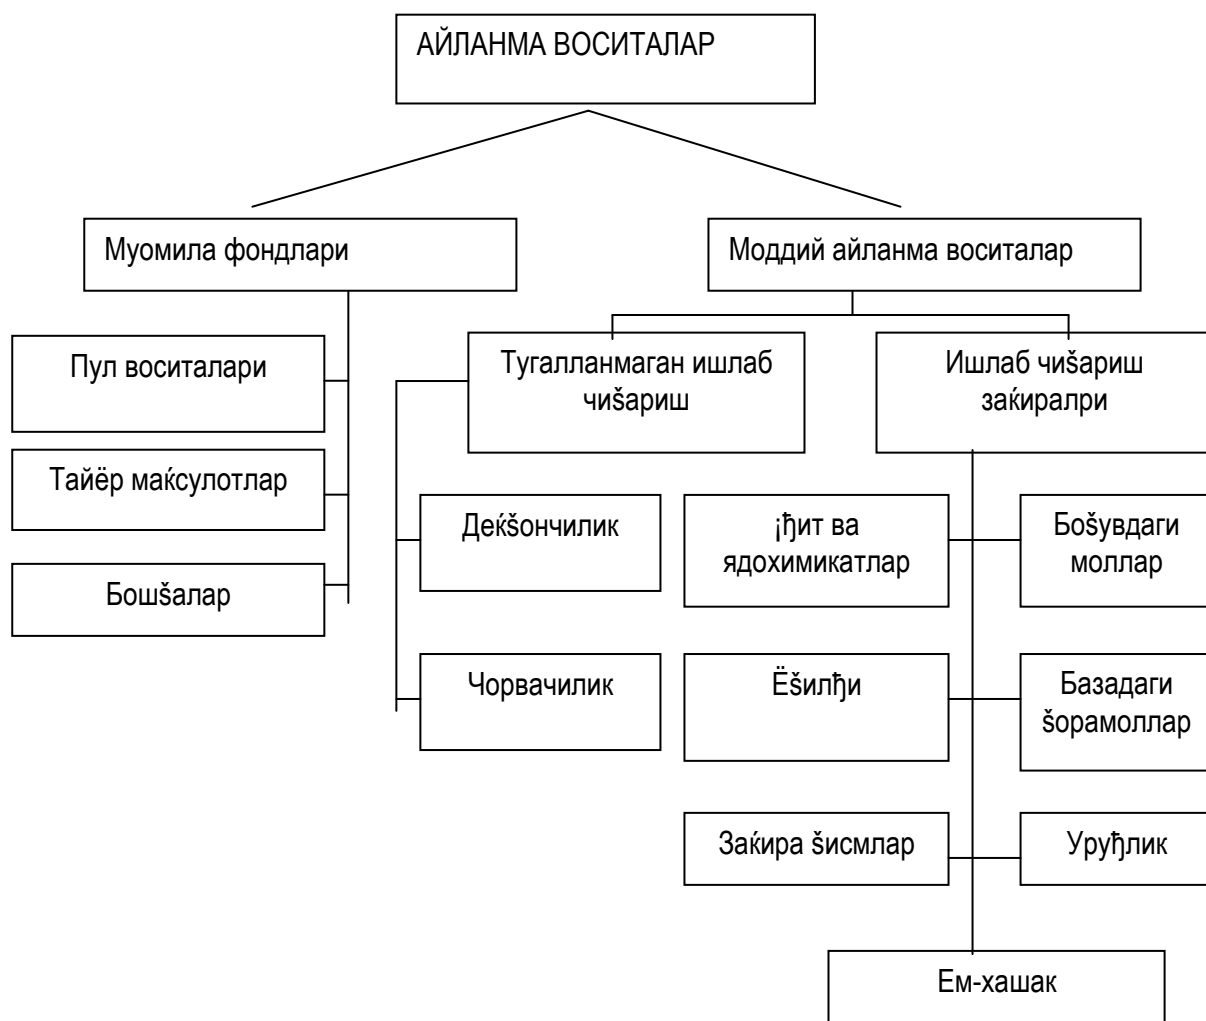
АЙЛАНМА ВОСИТАЛАР

Муомила фондлари

Моддий айланма воситалар

Пул воситалари

Тайёр маќсулотлар

Бошšалар

Тугалланмаган ишлаб чиšариш

Ишлаб чиšариш заќиралри

Деќšончилик

Чорвачилик

¡ђит ва ядохимикатлар

Бошšувдаги моллар

Ёšилђи

Базадаги šорамоллар

Заќира šисмлар

Уруђлик

Ем-хашак